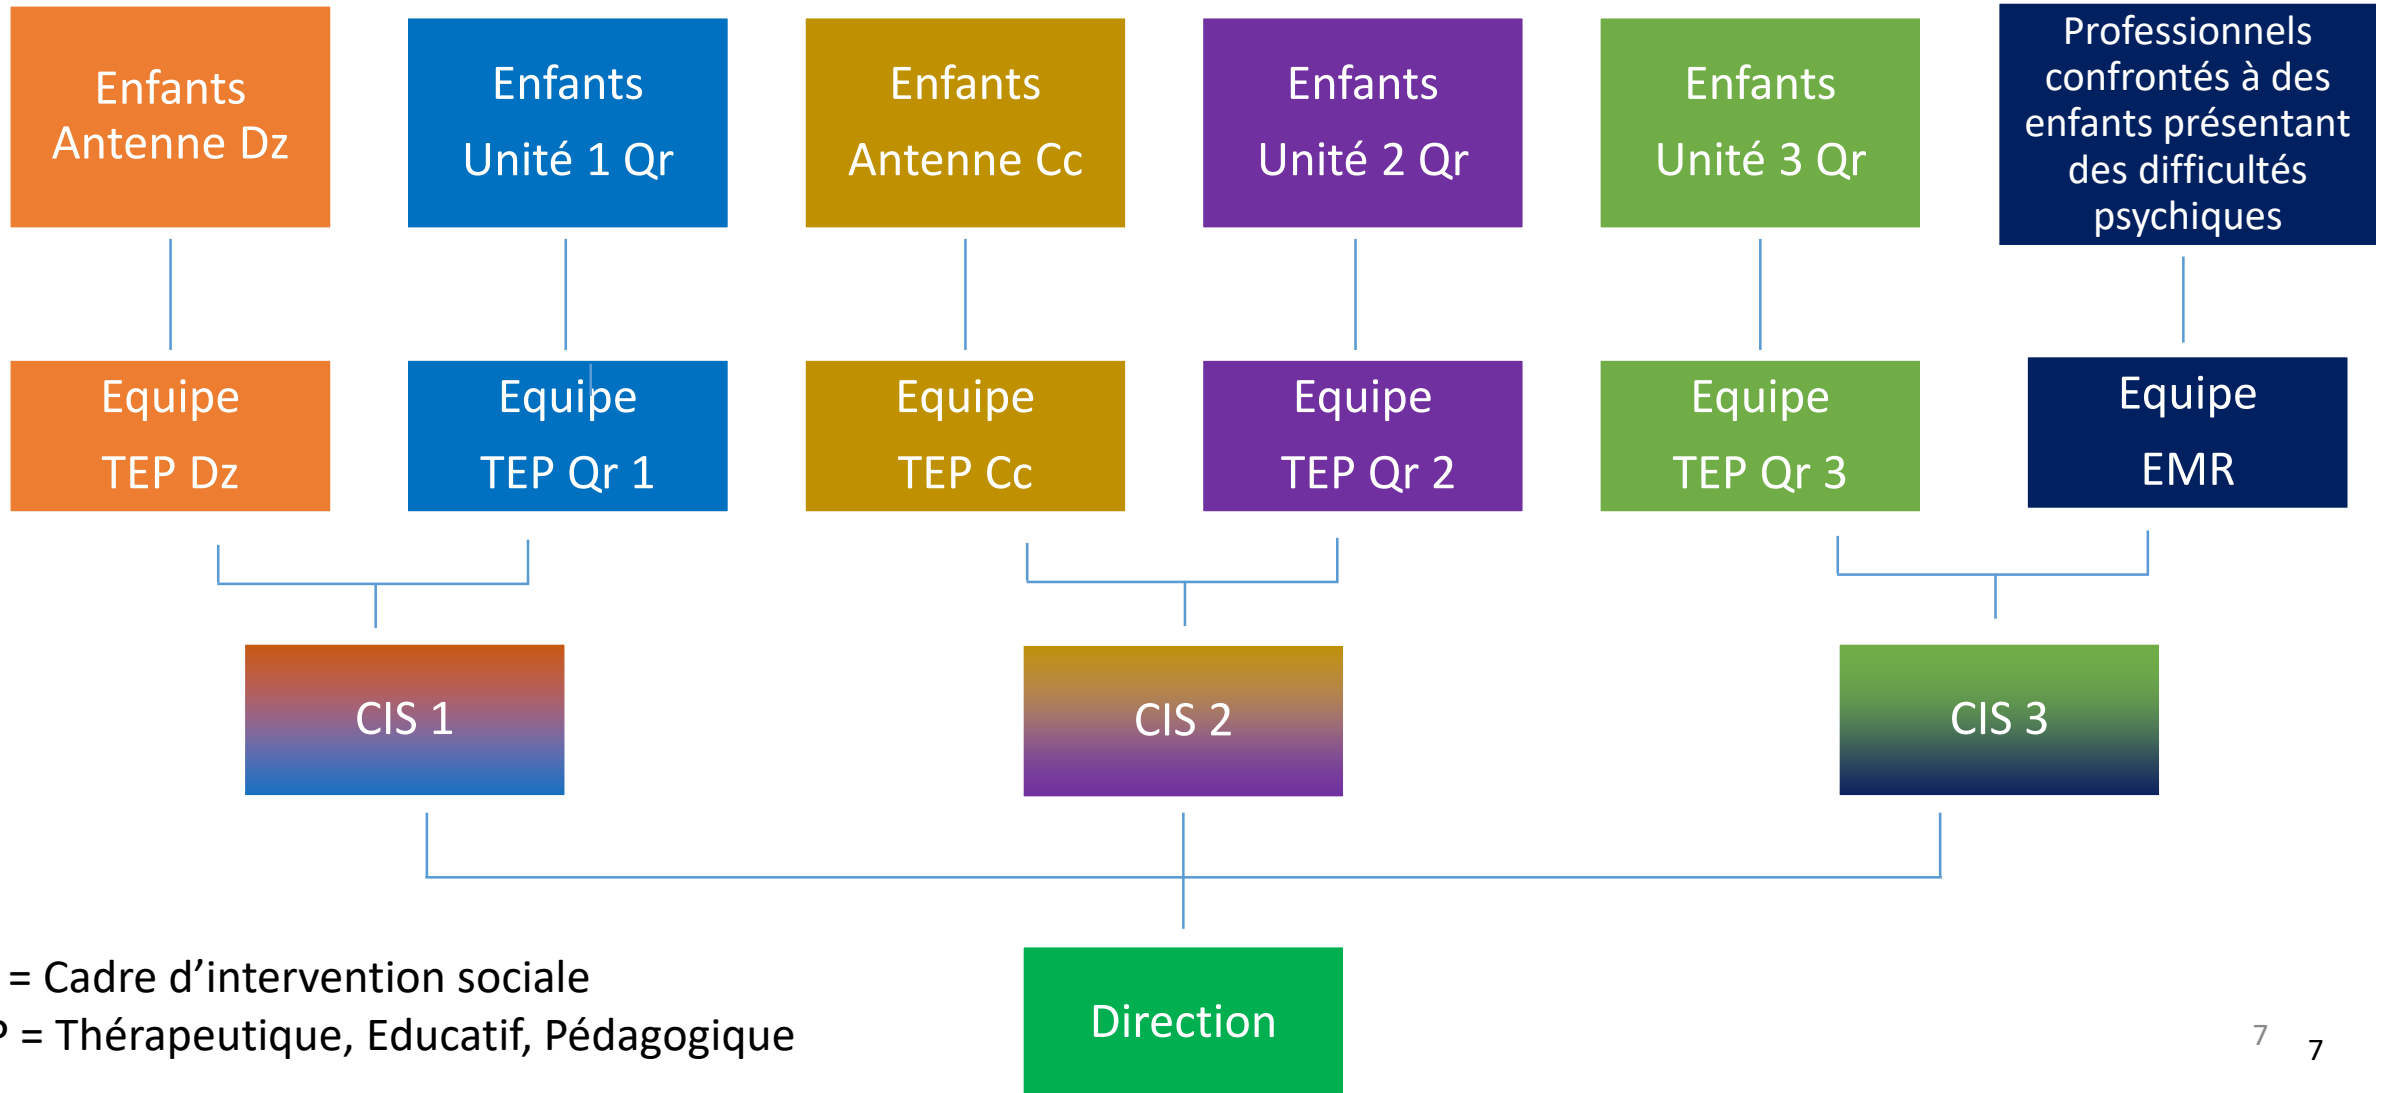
Enfants Antenne Dz

Enfants Unité 1 Qr

Enfants Antenne Cc

Enfants Unité 2 Qr

Enfants Unité 3 Qr

Professionnels confrontés à des enfants présentant des difficultés psychiques

Equipe TEP Dz

Equipe TEP Qr 1

Equipe TEP Cc

Equipe TEP Qr 2

Equipe TEP Qr 3

Equipe EMR

CIS 1

CIS 2

CIS 3

Direction

= Cadre d’intervention sociale
P = Thérapeutique, Educatif, Pédagogique

7 7